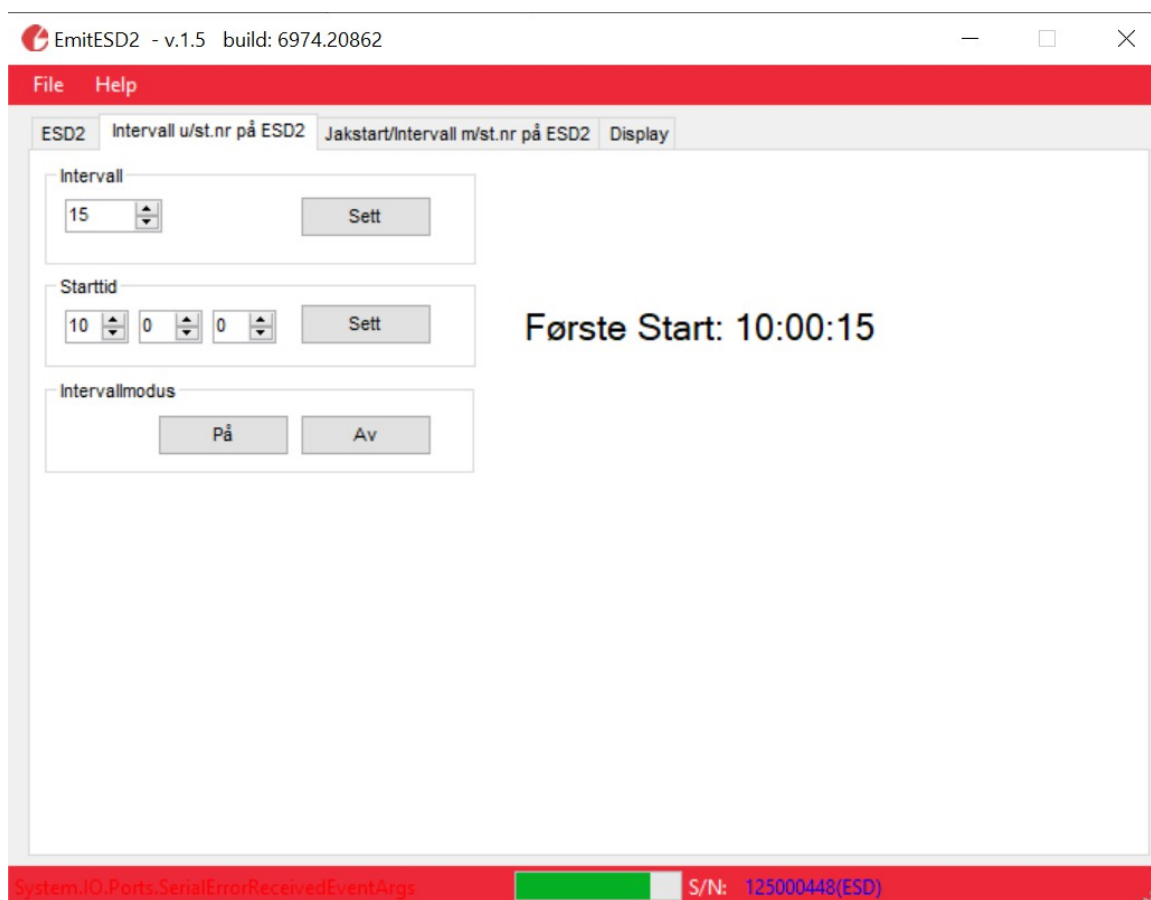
EmitESD2 - v.1.5 build: 6974.20862

File Help

ESD2 Intervall u/st.nr på ESD2 Jakstart/Intervall m/st.nr på ESD2 Display

Intervall
15
Sett

Starttid
10 0 0
Sett

Første Start: 10:00:15

Intervallmodus
På
Av

System.IO.Ports.SerialErrorReceivedEventArgs
S/N: 125000448(ESD)